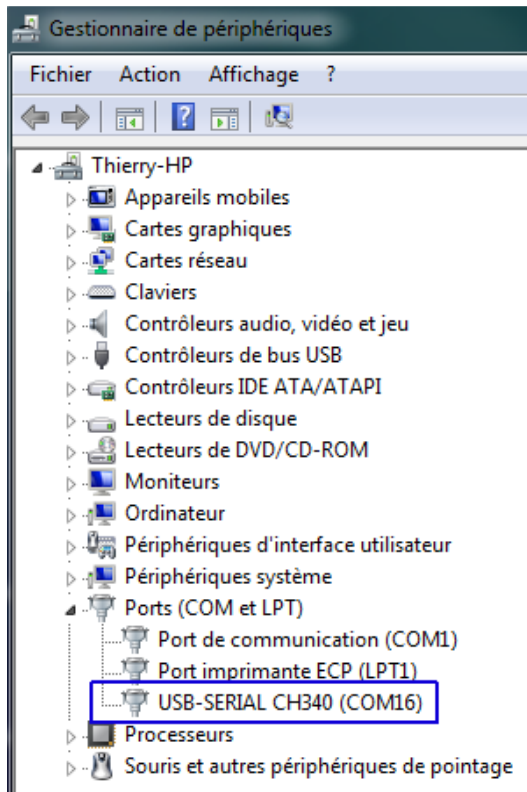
Gestionnaire de périphériques

Fichier Action Affichage ?

Thierry-HP
Appareils mobiles
Cartes graphiques
Cartes réseau
Claviers
Contrôleurs audio, vidéo et jeu
Contrôleurs de bus USB
Contrôleurs IDE ATA/ATAPI
Lecteurs de disque
Lecteurs de DVD/CD-ROM
Moniteurs
Ordinateur
Périphériques d'interface utilisateur
Périphériques système
Ports (COM et LPT)
Port de communication (COM1)
Port imprimante ECP (LPT1)
USB-SERIAL CH340 (COM16)
Processeurs
Souris et autres périphériques de pointage